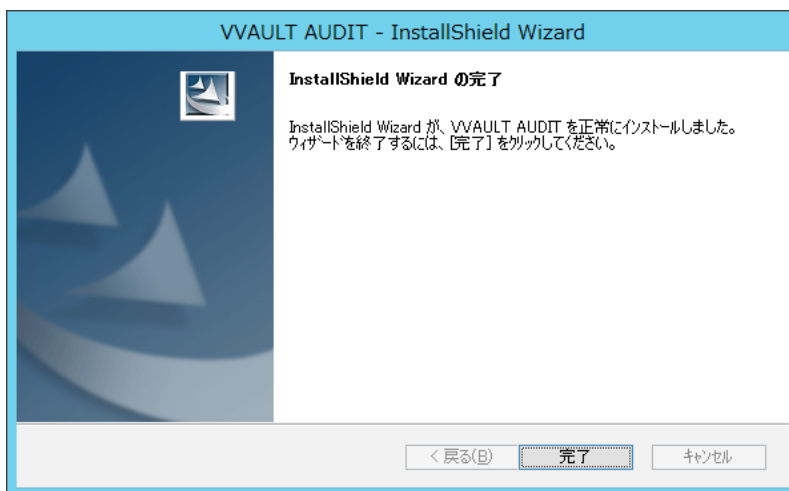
VVAULT AUDIT - InstallShield Wizard

InstallShield Wizard の完了

InstallShield Wizard が、VVAULT AUDIT を正常にインストールしました。ウィザードを終了するには、[完了] をクリックしてください。

< 戻る(B)

完了

キャンセル